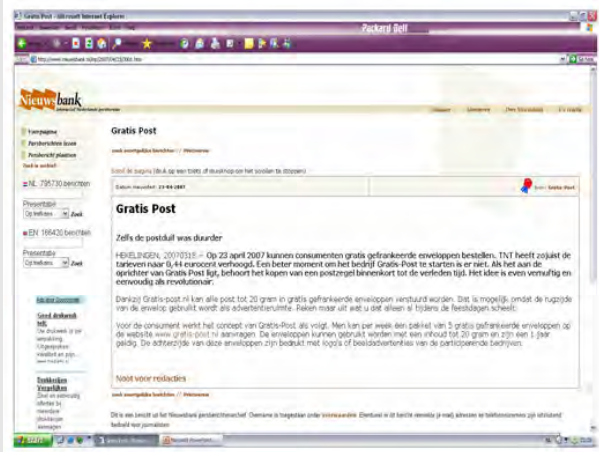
Gratis Post - Microsoft Internet Explorer

Packard Bell

Nieuwsbank

Voorpagina
Persberichten lezen
Persbericht plaatsen

NL 795730 berichten

Presentatie
Op datum Zoek

EN 166420 berichten

Presentatie
Op datum Zoek

Gratis Post

Datum nieuwsbrief: 23-03-2007

Gratis Post

Zelfs de postduif was duurder

HEIKELINGEN, 20070319 -- Op 23 april 2007 kunnen consumenten gratis gefrankeerde enveloppen bestellen. TNT heeft zojuist de tarieven naar 0,44 eurocent verhoogd. Een beter moment om het bedrijf Gratis Post te starten is er niet. Als het aan de oprichter van Gratis Post ligt, behoort het kopen van een postzegel binnenkort tot de verleden tijd. Het idee is even vernuftig en eenvoudig als revolutionair.

Dankzij Gratis-post.nl kan alle post tot 20 gram in gratis gefrankeerde enveloppen verstuurd worden. Dit is mogelijk omdat de rugzijde van de envelop gebruikt wordt als advertentieruimte. Reken maar uit wat u dat alleen al tijdens de feestdagen scheelt.

Voor de consument werkt het concept van Gratis-Post als volgt. Men kan per week een pakket van 5 gratis gefrankeerde enveloppen op de website www.gratis-post.nl aanvragen. De enveloppen kunnen gebruikt worden met een inhoud tot 20 gram en zijn een 1 jaar geldig. De achterzijde van deze enveloppen zijn bedrukt met logo's of beeldadvertenties van de participerende bedrijven.

Noot voor redacties